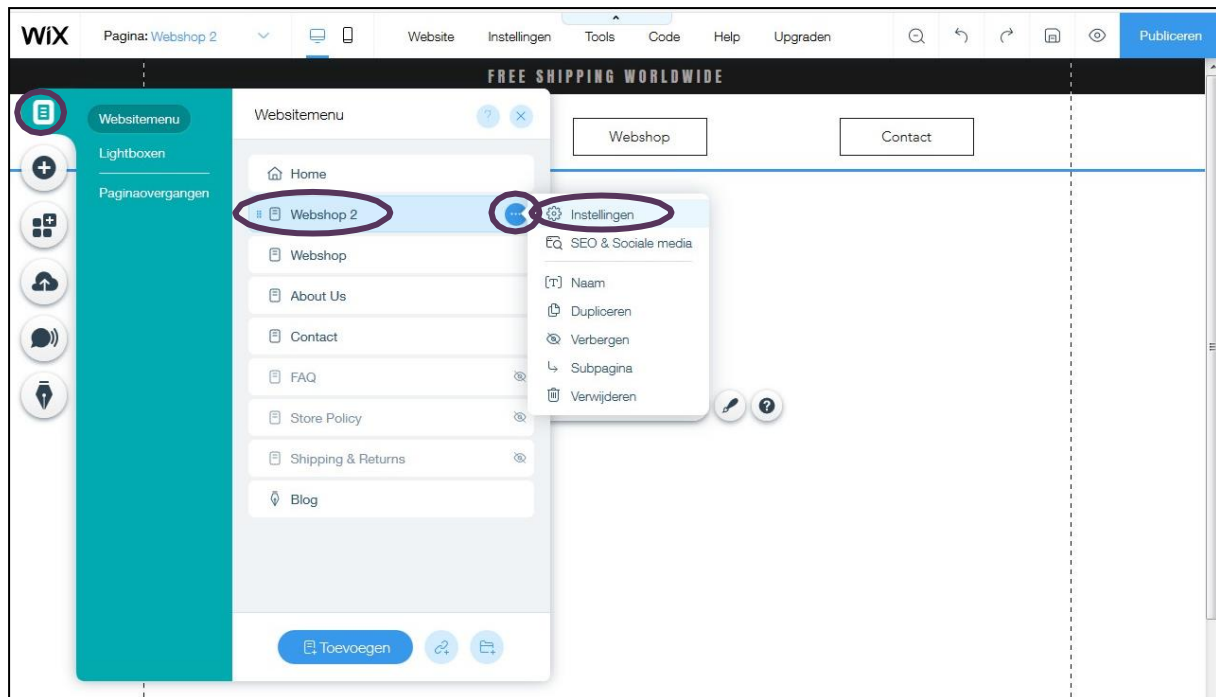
WiX Pagina: Webshop 2 Website Instellingen Tools Code Help Upgraden Publiceren

FREE SHIPPING WORLDWIDE

Websitemenu
Lightboxen
Paginaovergangen

Websitemenu ? ×

Home
Webshop 2
Webshop
About Us
Contact
FAQ
Store Policy
Shipping & Returns
Blog

Toevoegen

Instellingen
SEO & Sociale media
Naam
Dupliceren
Verbergen
Subpagina
Verwijderen

Webshop
Contact